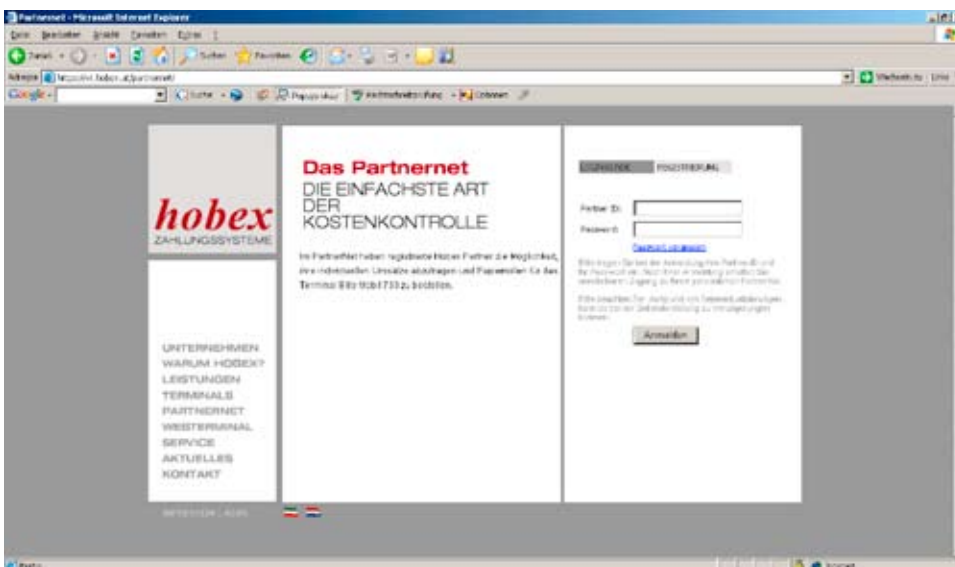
Partnernet - Microsoft Internet Explorer

Datei Bearbeiten Ansicht Favoriten Extras ?

Zurück Suchen Favoriten

Adresse https://ol.hobex.at/partnernet/

Wechseln zu Links

Google

hobex
ZAHLUNGSSYSTEME

UNTERNEHMEN
WARUM HOBEX?
LEISTUNGEN
TERMINALS
PARTNERNET
WEBTERMINAL
SERVICE
AKTUELLES
KONTAKT

IMPRESSUM | AGB

Das Partnernet
DIE EINFACHSTE ART DER KOSTENKONTROLLE

Im Partnernet haben registrierte Hobex Partner die Möglichkeit, ihre individuellen Umsätze abzufragen und Papierrollen für das Terminal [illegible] zu bestellen.

LOGIN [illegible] REGISTRIERUNG

Partner ID:
Passwort:
Passwort vergessen

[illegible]

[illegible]

Anmelden

Fertig

Internet